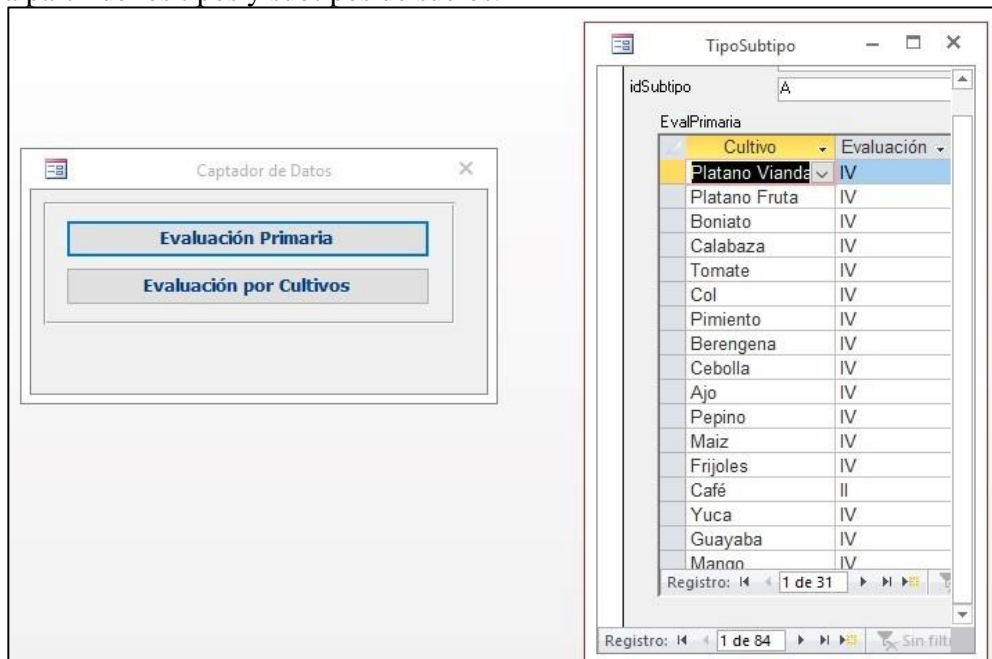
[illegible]

Captador de Datos

Evaluación Primaria

Evaluación por Cultivos

TipoSubtipo

idSubtipo A

EvalPrimaria

| Cultivo | Evaluación |
|---|---|
| Platano Vianda | IV |
| Platano Fruta | IV |
| Boniato | IV |
| Calabaza | IV |
| Tomate | IV |
| Col | IV |
| Pimiento | IV |
| Berengena | IV |
| Cebolla | IV |
| Ajo | IV |
| Pepino | IV |
| Maiz | IV |
| Frijoles | IV |
| Café | II |
| Yuca | IV |
| Guayaba | IV |
| Mango | IV |

Registro: 1 de 31

Registro: 1 de 84 Sin filtr